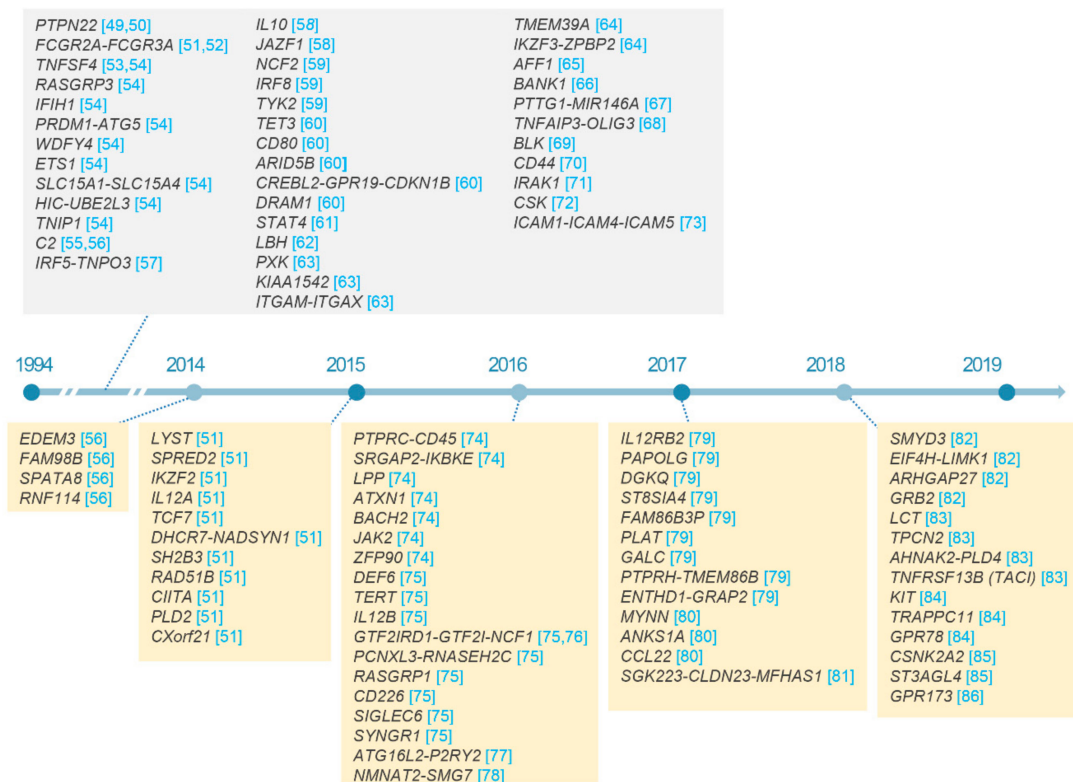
PTPN22 [49,50]
FCGR2A-FCGR3A [51,52]
TNFSF4 [53,54]
RASGRP3 [54]
IFIH1 [54]
PRDM1-ATG5 [54]
WDFY4 [54]
ETS1 [54]
SLC15A1-SLC15A4 [54]
HIC-UBE2L3 [54]
TNIP1 [54]
C2 [55,56]
IRF5-TNPO3 [57]

IL10 [58]
JAZF1 [58]
NCF2 [59]
IRF8 [59]
TYK2 [59]
TET3 [60]
CD80 [60]
ARID5B [60]
CREBL2-GPR19-CDKN1B [60]
DRAM1 [60]
STAT4 [61]
LBH [62]
PXK [63]
KIAA1542 [63]
ITGAM-ITGAX [63]

TMEM39A [64]
IKZF3-ZPBP2 [64]
AFF1 [65]
BANK1 [66]
PTTG1-MIR146A [67]
TNFAIP3-OLIG3 [68]
BLK [69]
CD44 [70]
IRAK1 [71]
CSK [72]
ICAM1-ICAM4-ICAM5 [73]

1994
2014
2015
2016
2017
2018
2019

EDEM3 [56]
FAM98B [56]
SPATA8 [56]
RNF114 [56]

LYST [51]
SPRED2 [51]
IKZF2 [51]
IL12A [51]
TCF7 [51]
DHCR7-NADSYN1 [51]
SH2B3 [51]
RAD51B [51]
CIITA [51]
PLD2 [51]
CXorf21 [51]

PTPRC-CD45 [74]
SRGAP2-IKBKE [74]
LPP [74]
ATXN1 [74]
BACH2 [74]
JAK2 [74]
ZFP90 [74]
DEF6 [75]
TERT [75]
IL12B [75]
GTF2IRD1-GTF2I-NCF1 [75,76]
PCNXL3-RNASEH2C [75]
RASGRP1 [75]
CD226 [75]
SIGLEC6 [75]
SYNGR1 [75]
ATG16L2-P2RY2 [77]
NMNAT2-SMG7 [78]

IL12RB2 [79]
PAPOLG [79]
DGKQ [79]
ST8SIA4 [79]
FAM86B3P [79]
PLAT [79]
GALC [79]
PTPRH-TMEM86B [79]
ENTHD1-GRAP2 [79]
MYNN [80]
ANKS1A [80]
CCL22 [80]
SGK223-CLDN23-MFHAS1 [81]

SMYD3 [82]
EIF4H-LIMK1 [82]
ARHGAP27 [82]
GRB2 [82]
LCT [83]
TPCN2 [83]
AHNAK2-PLD4 [83]
TNFRSF13B (TACI) [83]
KIT [84]
TRAPPC11 [84]
GPR78 [84]
CSNK2A2 [85]
ST3AGL4 [85]
GPR173 [86]